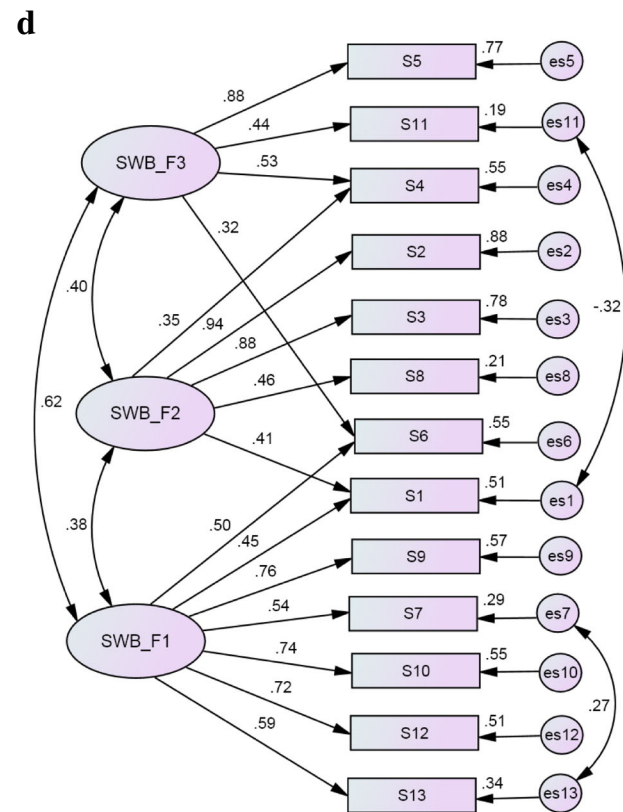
d

SWB_F3
SWB_F2
SWB_F1

.88
.44
.53
.32
.40
.35
.94
.88
.46
.41
.62
.38
.50
.45
.76
.54
.74
.72
.59

S5 .77 es5
S11 .19 es11
S4 .55 es4
S2 .88 es2
S3 .78 es3
S8 .21 es8
S6 .55 es6
S1 .51 es1
S9 .57 es9
S7 .29 es7
S10 .55 es10
S12 .51 es12
S13 .34 es13

-.32
.27